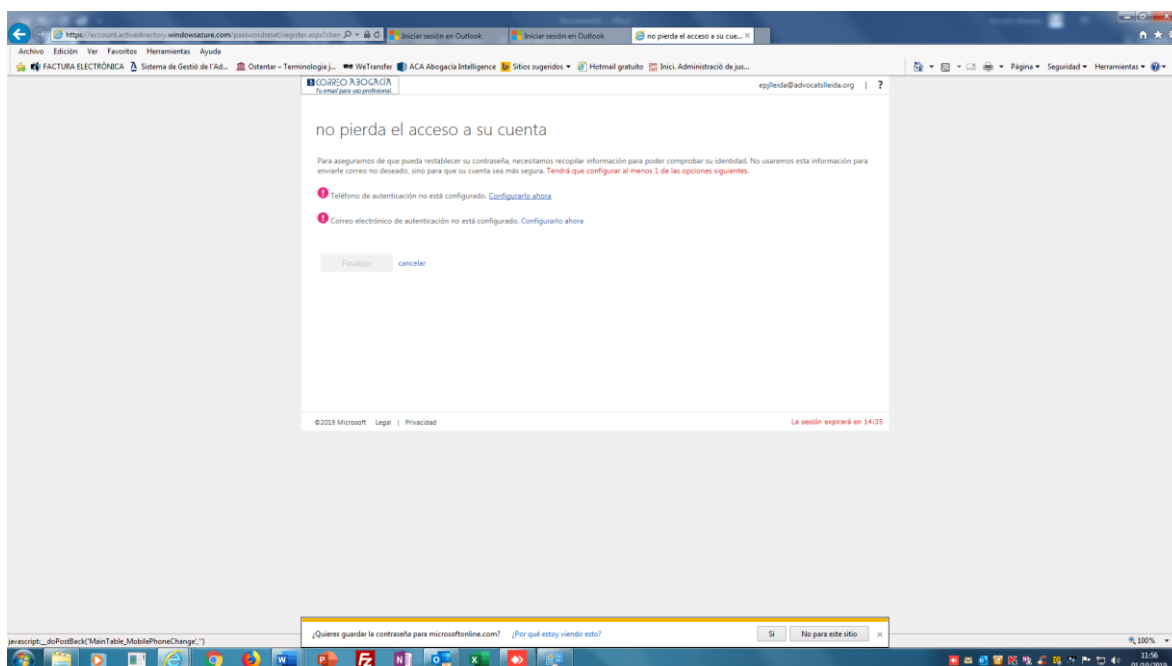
https://account.activedirectory.windowsazure.com/passwordreset/register.aspx?clien
Iniciar sesión en Outlook
Iniciar sesión en Outlook
no pierda el acceso a su cue...
Archivo Edición Ver Favoritos Herramientas Ayuda
FACTURA ELECTRÓNICA Sistema de Gestió de l'Ad... Ostentar – Terminologia j... WeTransfer ACA Abogacía Intelligence Sitios sugeridos Hotmail gratuito Inici. Administració de jus...
Página Seguridad Herramientas

CORREO ABOGACÍA
Tu email para uso profesional
epjlleida@advocatslleida.org | ?

no pierda el acceso a su cuenta

Para asegurarnos de que pueda restablecer su contraseña, necesitamos recopilar información para poder comprobar su identidad. No usaremos esta información para enviarle correo no deseado, sino para que su cuenta sea más segura. Tendrá que configurar al menos 1 de las opciones siguientes.

Teléfono de autenticación no está configurado. Configurarlo ahora

Correo electrónico de autenticación no está configurado. Configurarlo ahora

Finalizar cancelar

©2019 Microsoft Legal | Privacidad
La sesión expirará en 14:35

javascript:__doPostBack('MainTable_MobilePhoneChange','')
¿Quieres guardar la contraseña para microsoftonline.com? ¿Por qué estoy viendo esto? Sí No para este sitio ×
100%
11:56